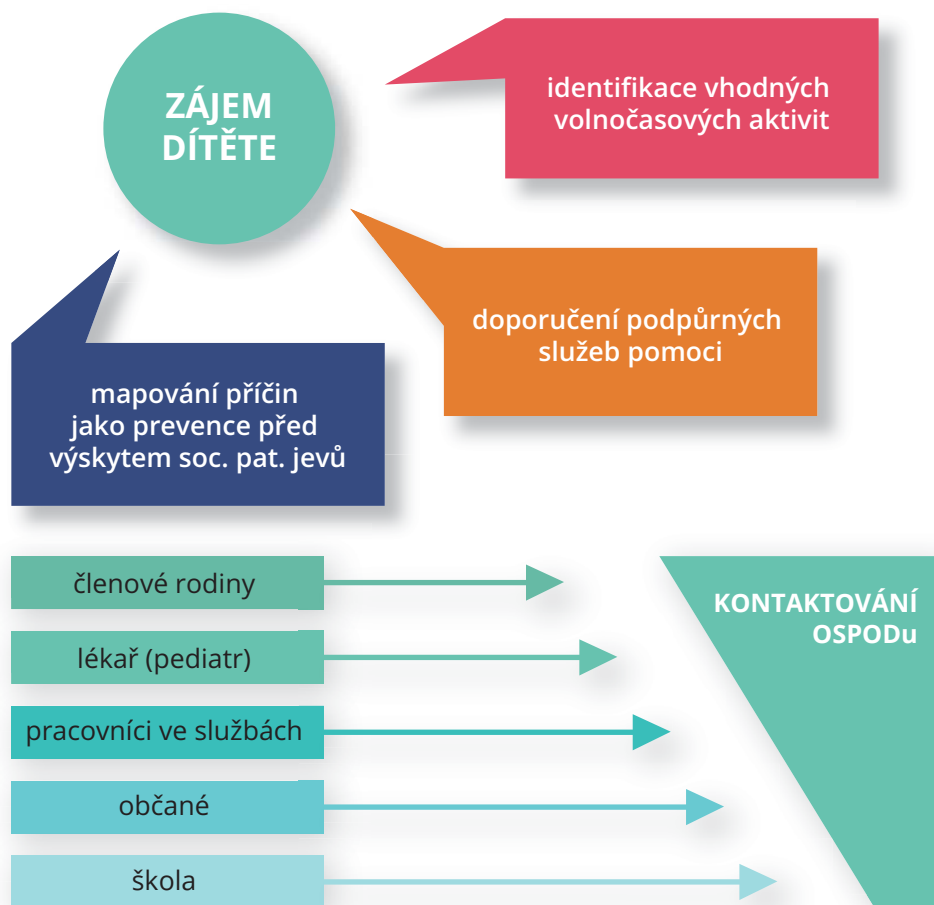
ZÁJEM DÍTĚTE

identifikace vhodných volnočasových aktivit

doporučení podpůrných služeb pomoci

mapování příčin jako prevence před výskytem soc. pat. jevů

členové rodiny

lékař (pediatr)

pracovníci ve službách

občané

škola

KONTAKTOVÁNÍ OSPODu